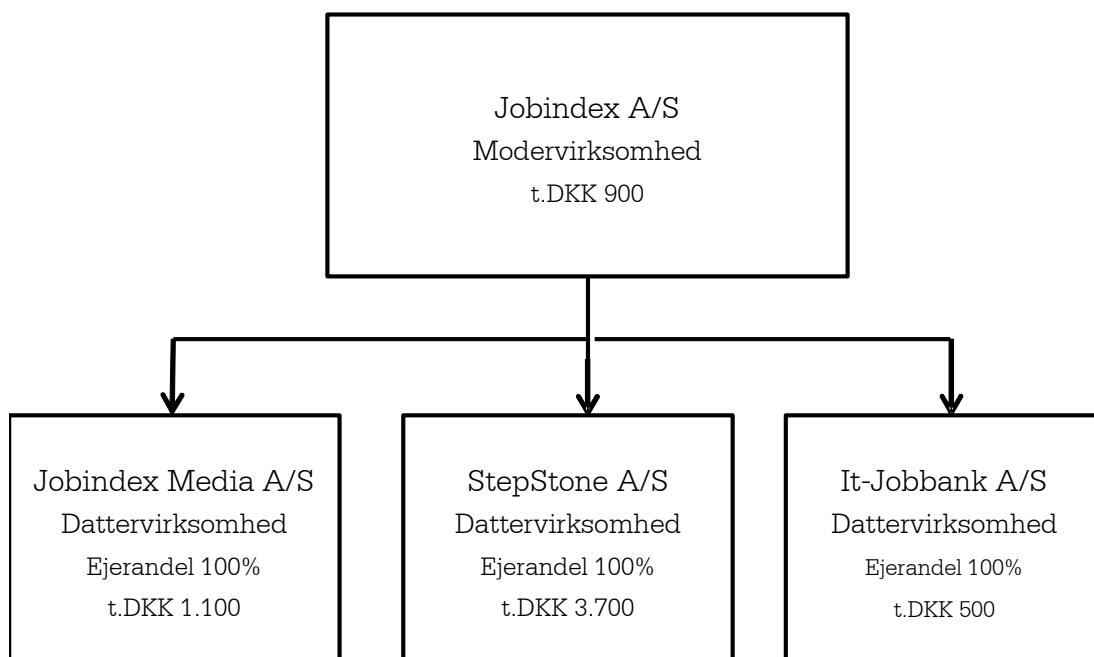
Jobindex A/S
Modervirksomhed
t.DKK 900

Jobindex Media A/S
Dattervirksomhed
Ejerandel 100%
t.DKK 1.100

StepStone A/S
Dattervirksomhed
Ejerandel 100%
t.DKK 3.700

It-Jobbank A/S
Dattervirksomhed
Ejerandel 100%
t.DKK 500